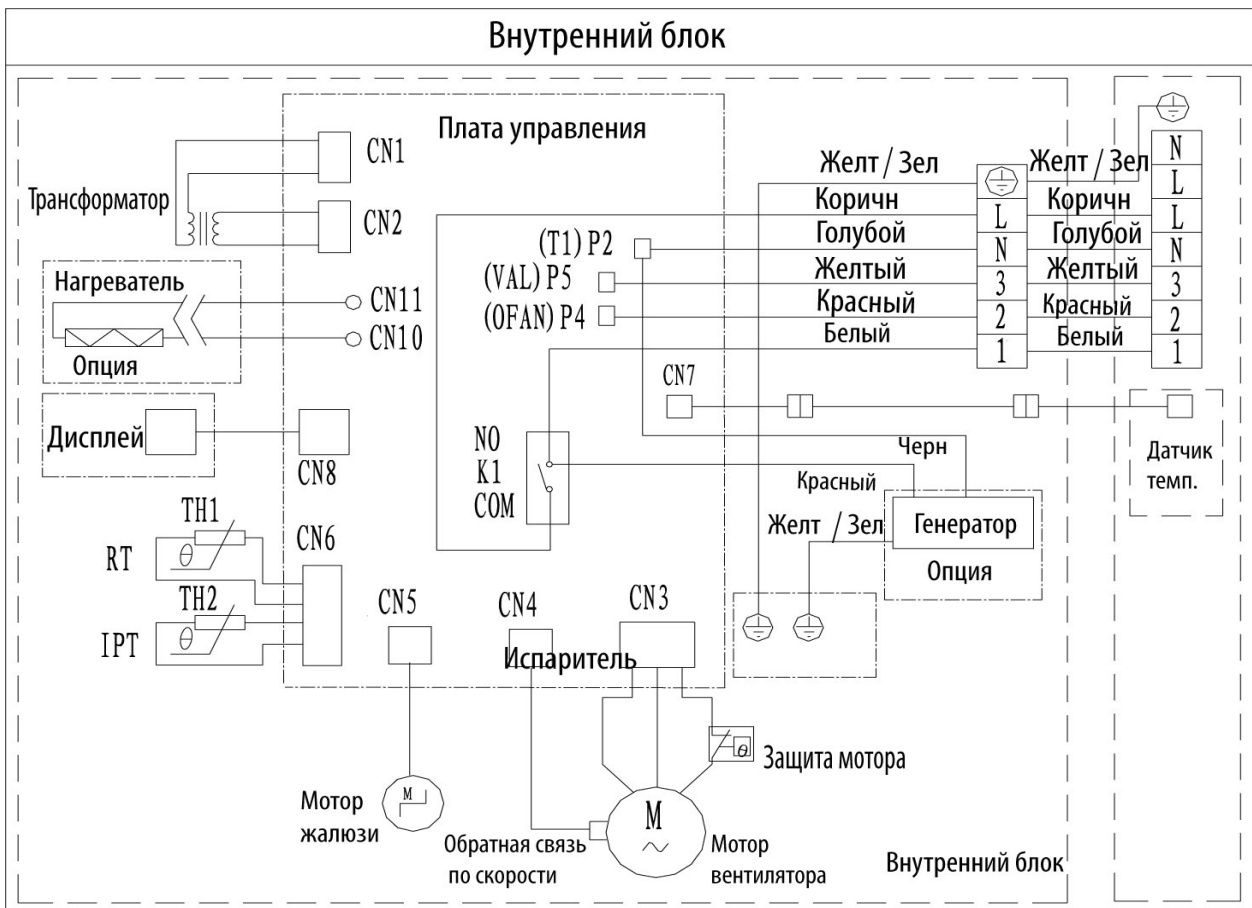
Внутренний блок

Плата управления

CN1

Трансформатор

CN2

Нагреватель

CN11

CN10

Опция

Дисплей

CN8

TH1

RT

CN6

TH2

IPT

CN5

CN4

CN3

Испаритель

(T1) P2

(VAL) P5

(OFAN) P4

NO
K1
COM

CN7

Желт / Зел
Коричн
Голубой
Желтый
Красный
Белый

L
N
3
2
1

Желт / Зел
Коричн
Голубой
Желтый
Красный
Белый

N
L
L
N
3
2
1

Черн

Красный

Желт / Зел

Генератор

Опция

Датчик темп.

Защита мотора

M

Мотор жалюзи

M

Обратная связь по скорости

Мотор вентилятора

Внутренний блок